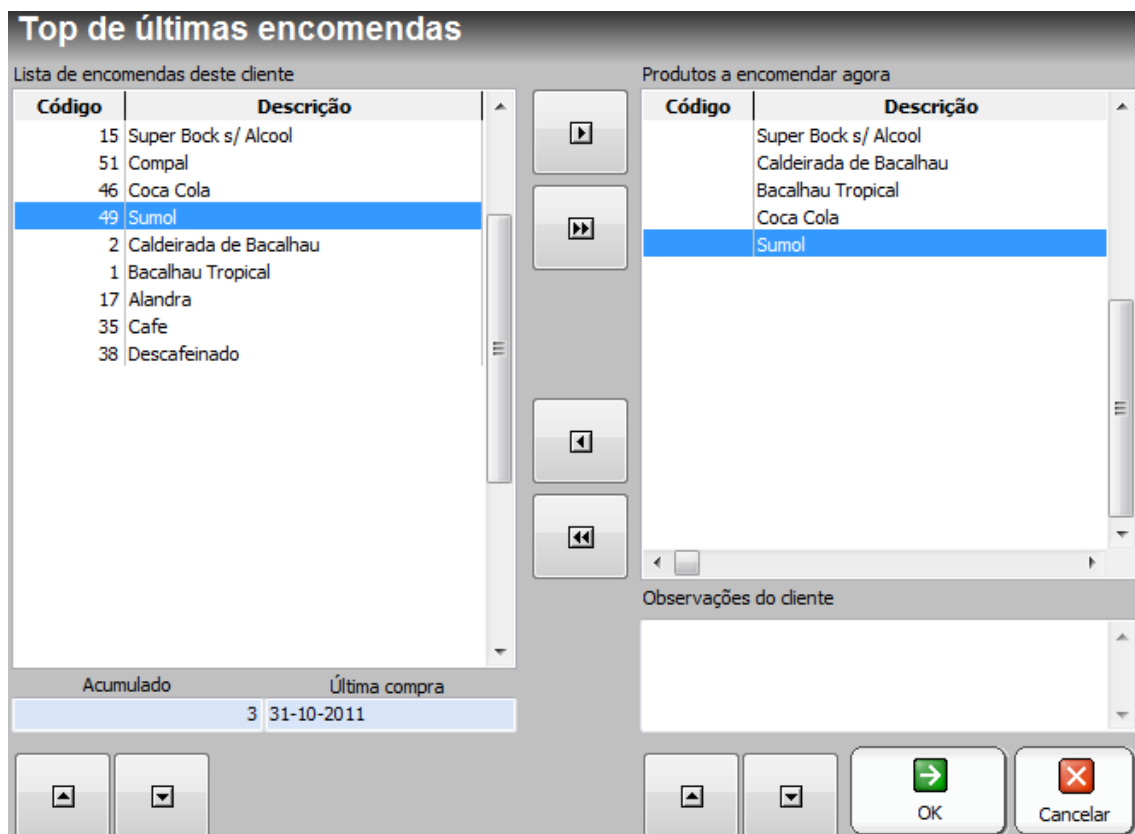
Top de últimas encomendas

Lista de encomendas deste cliente

| Código | Descrição |
|---|---|
| 15 | Super Bock s/ Alcool |
| 51 | Compal |
| 46 | Coca Cola |
| 49 | Sumol |
| 2 | Caldeirada de Bacalhau |
| 1 | Bacalhau Tropical |
| 17 | Alandra |
| 35 | Cafe |
| 38 | Descafeinado |

Acumulado Última compra
3 31-10-2011

Produtos a encomendar agora

| Código | Descrição |
|---|---|
| | Super Bock s/ Alcool |
| | Caldeirada de Bacalhau |
| | Bacalhau Tropical |
| | Coca Cola |
| | Sumol |

Observações do cliente

OK
Cancelar